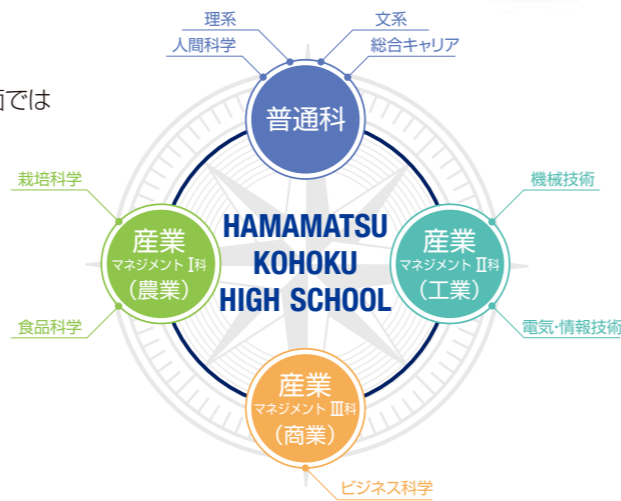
面では

理系
人間科学
文系
総合キャリア

普通科

栽培科学
食品科学

産業
マネジメント I科
(農業)

HAMAMATSU
KOHOKU
HIGH SCHOOL

機械技術
電気·情報技術

産業
マネジメント II科
(工業)

産業
マネジメント III科
(商業)

ビジネス科学